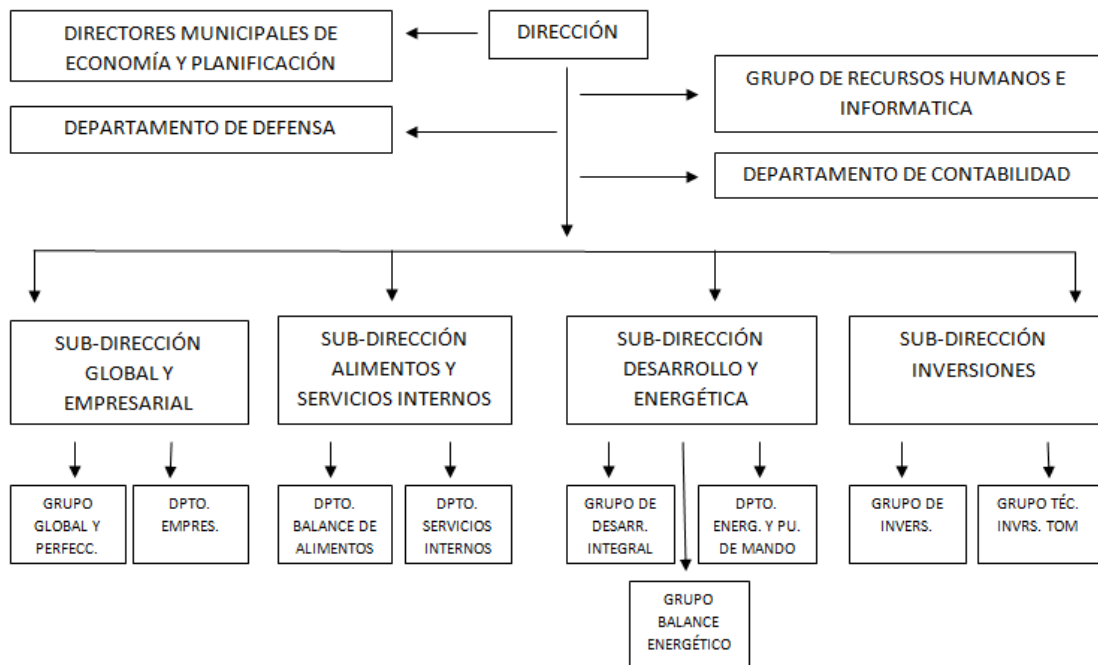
DIRECTORES MUNICIPALES DE ECONOMÍA Y PLANIFICACIÓN

DIRECCIÓN

GRUPO DE RECURSOS HUMANOS E INFORMATICA

DEPARTAMENTO DE DEFENSA

DEPARTAMENTO DE CONTABILIDAD

SUB-DIRECCIÓN GLOBAL Y EMPRESARIAL

SUB-DIRECCIÓN ALIMENTOS Y SERVICIOS INTERNOS

SUB-DIRECCIÓN DESARROLLO Y ENERGÉTICA

SUB-DIRECCIÓN INVERSIONES

GRUPO GLOBAL Y PERFECC.

DPTO. EMPRES.

DPTO. BALANCE DE ALIMENTOS

DPTO. SERVICIOS INTERNOS

GRUPO DE DESARR. INTEGRAL

DPTO. ENERG. Y PU. DE MANDO

GRUPO DE INVERS.

GRUPO TÉC. INVRS. TOM

GRUPO BALANCE ENERGÉTICO